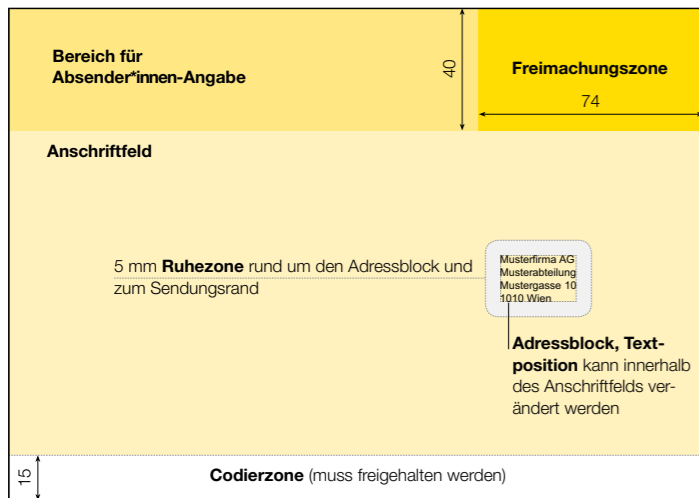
Bereich für Absender*innen-Angabe

40

Freimachungszone

74

Anschriftfeld

5 mm **Ruhezone** rund um den Adressblock und zum Sendungsrand

Musterfirma AG
Musterabteilung
Mustergasse 10
1010 Wien

**Adressblock, Textposition** kann innerhalb des Anschriftfelds verändert werden

15

**Codierzone** (muss freigehalten werden)